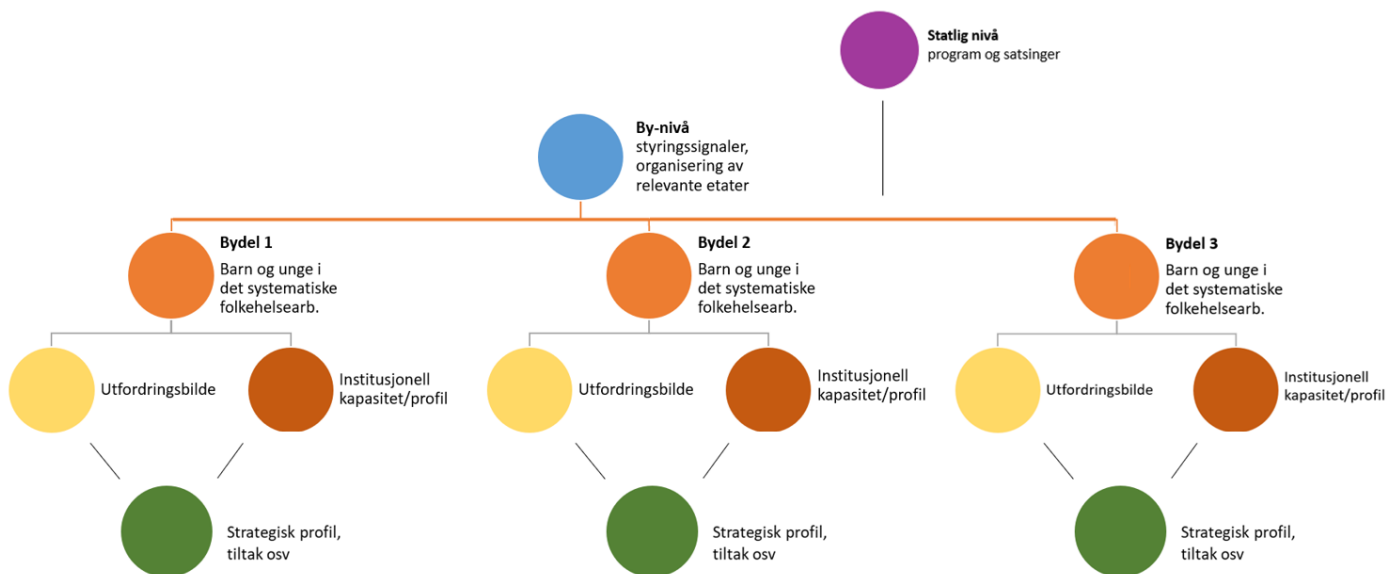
**Statlig nivå**
program og satsinger

**By-nivå**
styringssignaler, organisering av relevante etater

**Bydel 1**
Barn og unge i det systematiske folkehelsearb.

Utfordringsbilde

Institusjonell kapasitet/profil

Strategisk profil, tiltak osv

**Bydel 2**
Barn og unge i det systematiske folkehelsearb.

Utfordringsbilde

Institusjonell kapasitet/profil

Strategisk profil, tiltak osv

**Bydel 3**
Barn og unge i det systematiske folkehelsearb.

Utfordringsbilde

Institusjonell kapasitet/profil

Strategisk profil, tiltak osv